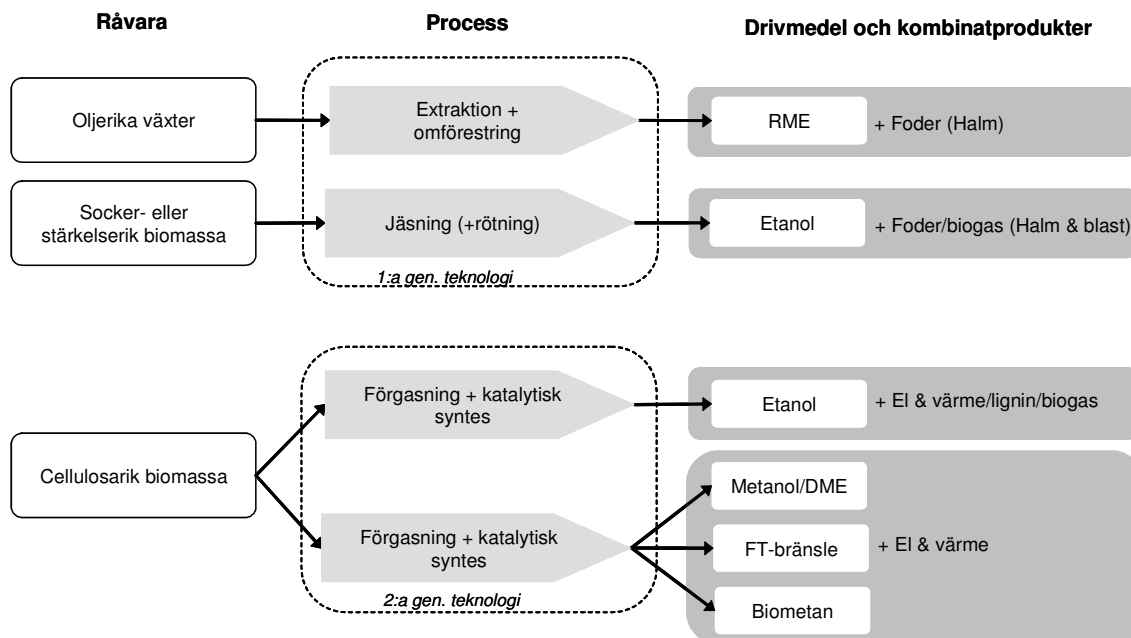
Råvara

Process

Drivmedel och kombinatprodukter

Oljerika växter

Extraktion + omförestring

RME

+ Foder (Halm)

Socker- eller stärkelserik biomassa

Jäsning (+rötning)

Etanol

+ Foder/biogas (Halm & blast)

1:a gen. teknologi

Cellulosarik biomassa

Förgasning + katalytisk syntes

Etanol

+ El & värme/lignin/biogas

Förgasning + katalytisk syntes

Metanol/DME

FT-bränsle

+ El & värme

Biometan

2:a gen. teknologi